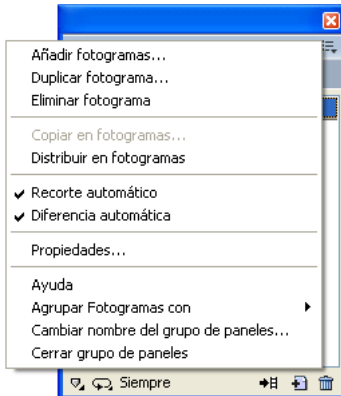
Añadir fotogramas...
Duplicar fotograma...
Eliminar fotograma

Copiar en fotogramas...
Distribuir en fotogramas

Recorte automático
Diferencia automática

Propiedades...

Ayuda
Agrupar Fotogramas con
Cambiar nombre del grupo de paneles...
Cerrar grupo de paneles

Siempre